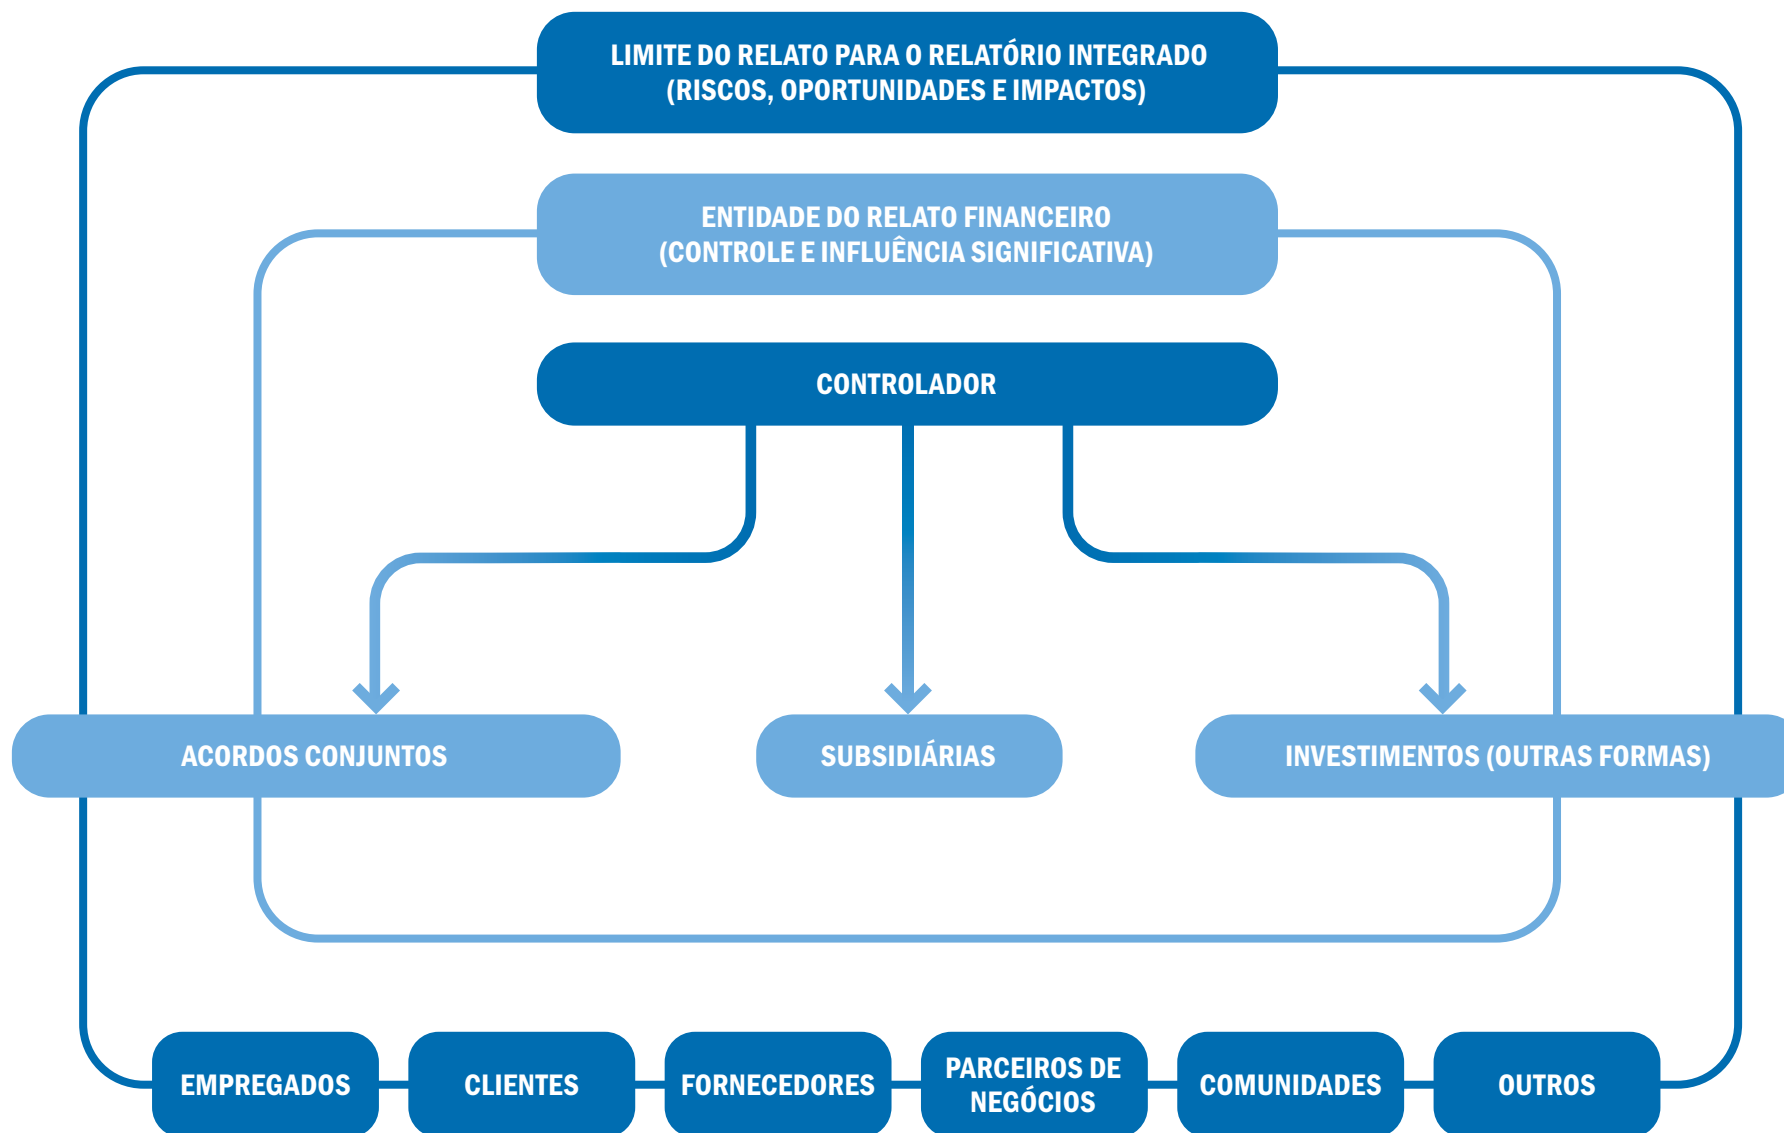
LIMITE DO RELATO PARA O RELATÓRIO INTEGRADO
(RISCOS, OPORTUNIDADES E IMPACTOS)

ENTIDADE DO RELATO FINANCEIRO
(CONTROLE E INFLUÊNCIA SIGNIFICATIVA)

CONTROLADOR

ACORDOS CONJUNTOS

SUBSIDIÁRIAS

INVESTIMENTOS (OUTRAS FORMAS)

EMPREGADOS

CLIENTES

FORNECEDORES

PARCEIROS DE NEGÓCIOS

COMUNIDADES

OUTROS